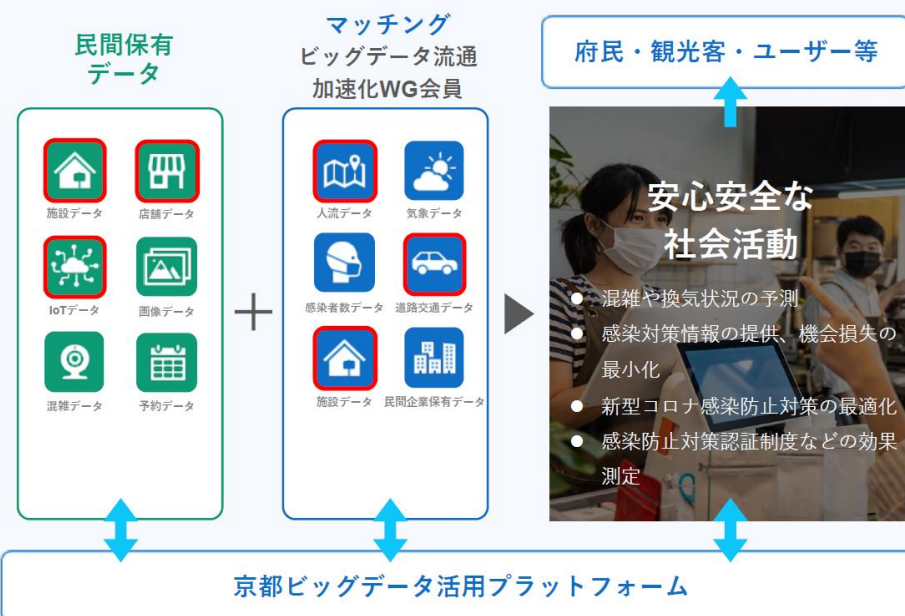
民間保有
データ

施設データ
店舗データ
IoTデータ
画像データ
混雑データ
予約データ

＋

マッチング
ビッグデータ流通
加速化WG会員

人流データ
気象データ
感染者数データ
道路交通データ
施設データ
民間企業保有データ

府民・観光客・ユーザー等

安心安全な
社会活動

● 混雑や換気状況の予測
● 感染対策情報の提供、機会損失の最小化
● 新型コロナ感染防止対策の最適化
● 感染防止対策認証制度などの効果測定

京都ビッグデータ活用プラットフォーム